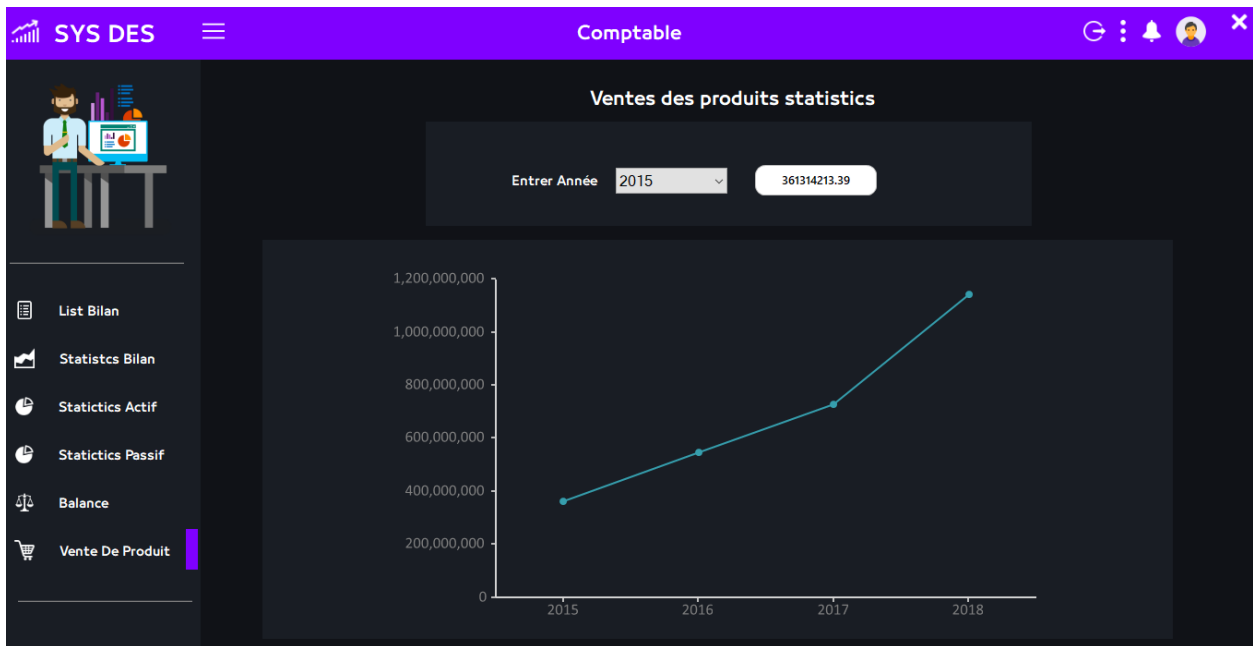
SYS DES

Comptable

List Bilan

Statistcs Bilan

Statictics Actif

Statictics Passif

Balance

Vente De Produit

Ventes des produits statistics

Entrer Année 2015

361314213.39

1,200,000,000
1,000,000,000
800,000,000
600,000,000
400,000,000
200,000,000
0

2015 2016 2017 2018